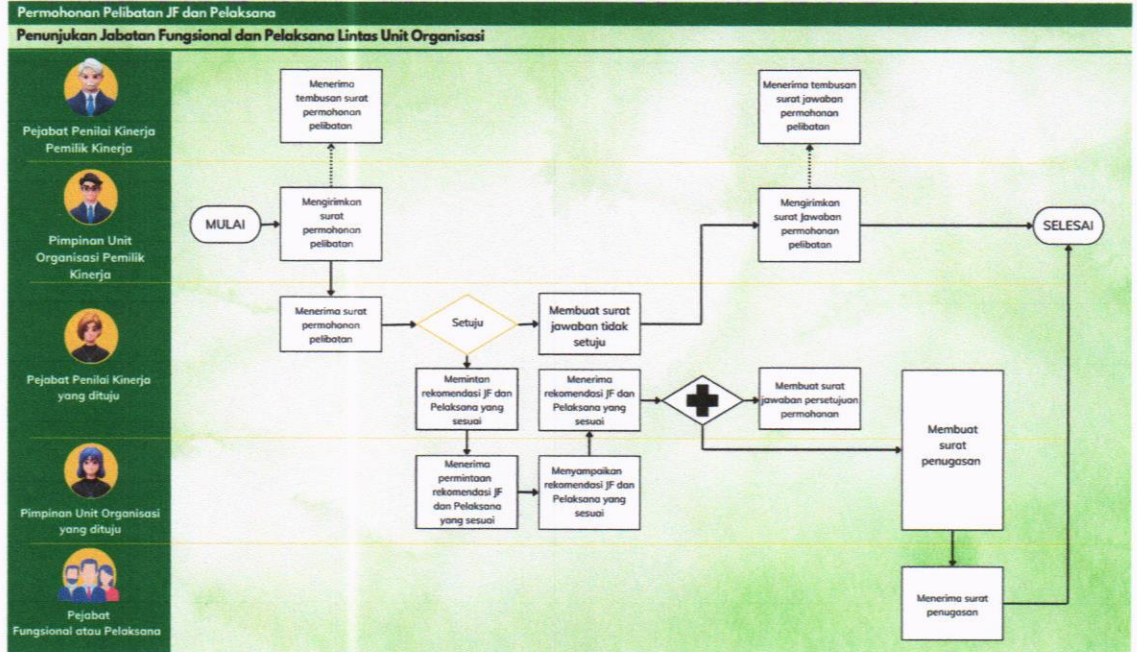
Permohonan Pelibatan JF dan Pelaksana

Penunjukan Jabatan Fungsional dan Pelaksana Lintas Unit Organisasi

Pejabat Penilai Kinerja Pemilik Kinerja

Pimpinan Unit Organisasi Pemilik Kinerja

Pejabat Penilai Kinerja yang dituju

Pimpinan Unit Organisasi yang dituju

Pejabat Fungsional atau Pelaksana

Menerima tembusan surat permohonan pelibatan

MULAI

Mengirimkan surat permohonan pelibatan

Menerima surat permohonan pelibatan

Setuju

Membuat surat jawaban tidak setuju

Memintan rekomendasi JF dan Pelaksana yang sesuai

Menerima permintaan rekomendasi JF dan Pelaksana yang sesuai

Menyampaikan rekomendasi JF dan Pelaksana yang sesuai

Menerima rekomendasi JF dan Pelaksana yang sesuai

Membuat surat jawaban persetujuan permohonan

Menerima tembusan surat jawaban permohonan pelibatan

Mengirimkan surat Jawaban permohonan pelibatan

SELESAI

Membuat surat penugasan

Menerima surat penugasan